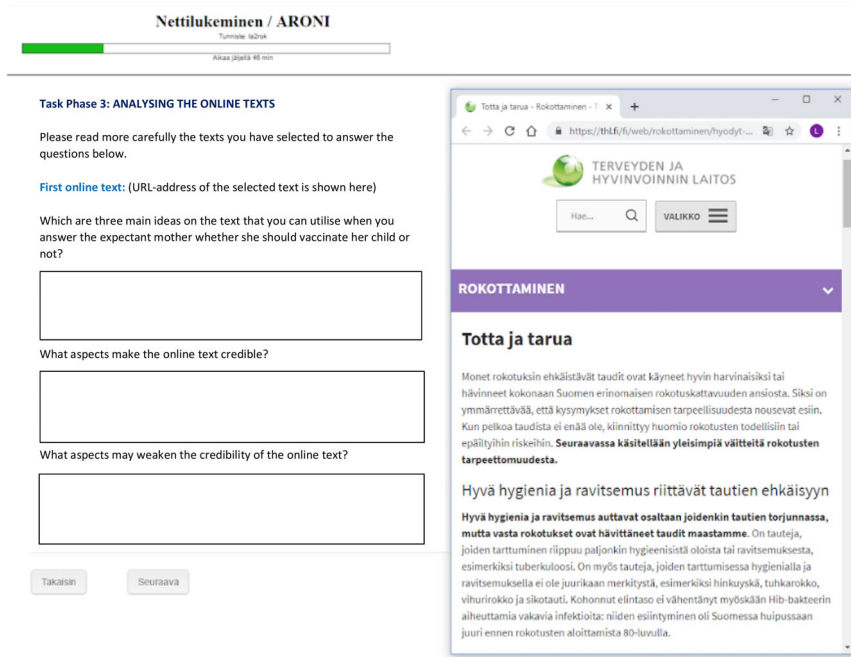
Nettilukeminen / ARONI

Tunniste: la2rok

Aikaa jäljellä 46 min

Task Phase 3: ANALYSING THE ONLINE TEXTS

Please read more carefully the texts you have selected to answer the questions below.

First online text: (URL-address of the selected text is shown here)

Which are three main ideas on the text that you can utilise when you answer the expectant mother whether she should vaccinate her child or not?

What aspects make the online text credible?

What aspects may weaken the credibility of the online text?

Takaisin

Seuraava

Totta ja tarua - Rokottaminen - T ×

https://thl.fi/fi/web/rokottaminen/hyodyt-...

TERVEYDEN JA HYVINVOINNIN LAITOS

Hae...

VALIKKO

ROKOTTAMINEN

Totta ja tarua

Monet rokotuksin ehkäistävät taudit ovat käyneet hyvin harvinaisiksi tai hävinneet kokonaan Suomen erinomaisen rokotuskattavuuden ansiosta. Siksi on ymmärrettävää, että kysymykset rokottamisen tarpeellisuudesta nousevat esiin. Kun pelkoa taudista ei enää ole, kiinnittyy huomio rokotusten todellisiin tai epäiltyihin riskeihin. Seuraavassa käsitellään yleisimpiä väitteitä rokotusten tarpeettomuudesta.

Hyvä hygienia ja ravitsemus riittävät tautien ehkäisyyn

Hyvä hygienia ja ravitsemus auttavat osaltaan joidenkin tautien torjunnassa, mutta vasta rokotukset ovat hävittäneet taudit maastamme. On tauteja, joiden tarttuminen riippuu paljonkin hygieenisistä oloista tai ravitsemuksesta, esimerkiksi tuberkuloosi. On myös tauteja, joiden tarttumisessa hygienialla ja ravitsemuksella ei ole juurikaan merkitystä, esimerkiksi hinkuyskä, tuhkarokko, vihurirokko ja sikotauti. Kohonnut elintaso ei vähentänyt myöskään Hib-bakteerin aiheuttamia vakavia infektioita: niiden esiintyminen oli Suomessa huipussaan juuri ennen rokotusten aloittamista 80-luvulla.